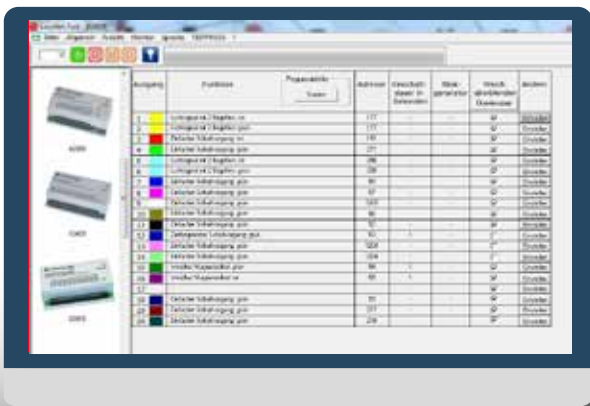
Datei Allgemein Ansicht Monitor Ignorieren

| Ausgang | | Funktion | Programmwahl | Adresse | Geschwindigkeit in Sekunden | Blinkgenerator | Weiche ausschließlich Dauerpuls | ändern |
|---|---|---|---|---|---|---|---|---|
| 1 | | Lichtsignal mit 2 Begriffen: rot | | 177 | | | | Einstellen |
| 2 | | Lichtsignal mit 2 Begriffen: grün | | 177 | | | | Einstellen |
| 3 | | Einfacher Schaltausgang: rot | | 178 | | | | Einstellen |
| 4 | | Einfacher Schaltausgang: grün | | 271 | | | | Einstellen |
| 5 | | Lichtsignal mit 2 Begriffen: rot | | 206 | | | | Einstellen |
| 6 | | Lichtsignal mit 2 Begriffen: grün | | 206 | | | | Einstellen |
| 7 | | Einfacher Schaltausgang: grün | | 99 | | | | Einstellen |
| 8 | | Einfacher Schaltausgang: grün | | 97 | | | | Einstellen |
| 9 | | Einfacher Schaltausgang: grün | | 123 | | | | Einstellen |
| 10 | | Einfacher Schaltausgang: grün | | 96 | | | | Einstellen |
| 11 | | Einfacher Schaltausgang: grün | | 92 | | | | Einstellen |
| 12 | | Zeitgesteuerter Schaltausgang: grün | | 93 | 1 | | | Einstellen |
| 13 | | Einfacher Schaltausgang: grün | | 1001 | | | | Einstellen |
| 14 | | Einfacher Schaltausgang: grün | | 1004 | | | | Einstellen |
| 15 | | Weichen/Kupplung/Entk. grün | | 98 | 1 | | | Einstellen |
| 16 | | Weichen/Kupplung/Entk. rot | | 98 | 1 | | | Einstellen |
| 17 | | | | | | | | |
| 18 | | Einfacher Schaltausgang: grün | | 91 | | | | Einstellen |
| 19 | | Einfacher Schaltausgang: grün | | 277 | | | | Einstellen |
| 20 | | Einfacher Schaltausgang: grün | | 278 | | | | Einstellen |

Starten

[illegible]